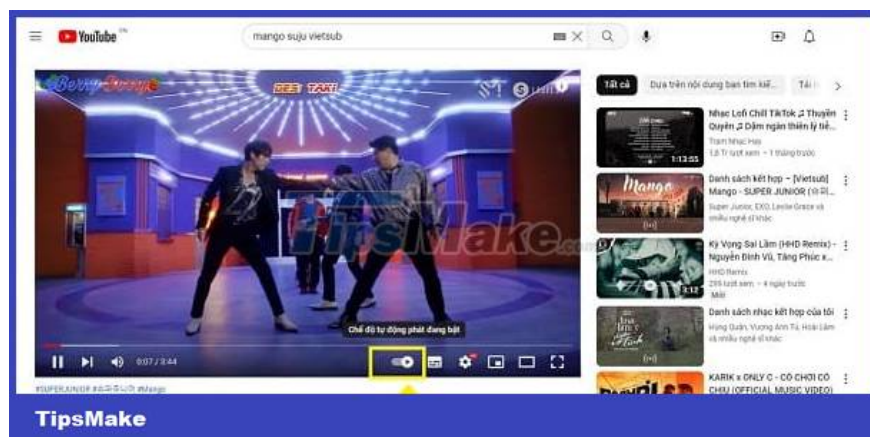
YouTube VN

mango suju vietsub

Berry Berry

Chế độ tự động phát đang bật

0:07 / 3:44

#SUPERJUNIOR #슈퍼주니어 #Mango

TipsMake

Tất cả

Dựa trên nội dung bạn tìm kiế...

Tải l

Nhạc Lofi Chill TikTok ♫ Thuyền Quyên ♫ Dặm ngàn thiên lý tiễ...

Trạm Nhạc Hay

1,8 Tr lượt xem • 1 tháng trước

1:13:55

Danh sách kết hợp – [Vietsub] Mango - SUPER JUNIOR (슈퍼...

Super Junior, EXO, Leslie Grace và nhiều nghệ sĩ khác

Mango

Kỳ Vọng Sai Lầm (HHD Remix) - Nguyễn Đình Vũ, Tăng Phúc x...

HHD Remix

295 lượt xem • 4 ngày trước

Mới

3:12

Danh sách nhạc kết hợp của tôi

Hồng Quân, Vương Anh Tú, Hoài Lâm và nhiều nghệ sĩ khác

KARIK x ONLY C - CÓ CHƠI CÓ CHỊU (OFFICIAL MUSIC VIDEO)